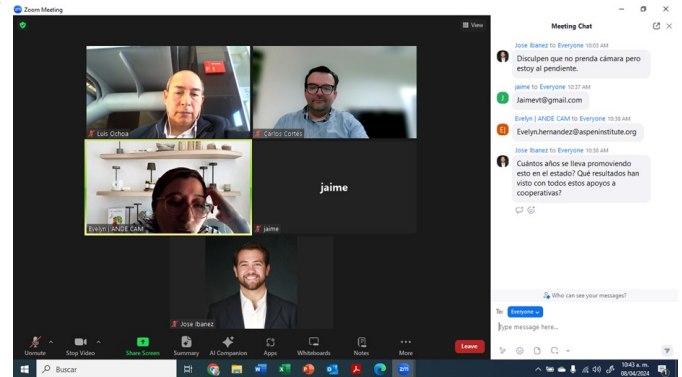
Zoom Meeting

View

Luis Ochoa
Carlos Cortés
Evelyn | ANDE CAM
jaime
jaime
Jose Ibanez

Unmute
Stop Video
Share Screen
Summary
AI Companion
Apps
Whiteboards
Notes
More
Leave

Meeting Chat

Jose Ibanez to Everyone 10:03 AM
Disculpen que no prenda cámara pero estoy al pendiente.

jaime to Everyone 10:37 AM
Jaimevt@gmail.com

Evelyn | ANDE CAM to Everyone 10:38 AM
Evelyn.hernandez@aspeninstitute.org

Jose Ibanez to Everyone 10:38 AM
Cuántos años se lleva promoviendo esto en el estado? Qué resultados han visto con todos estos apoyos a cooperativas?

Who can see your messages?

To: Everyone

Type message here...

Buscar

10:43 a. m.
08/04/2024